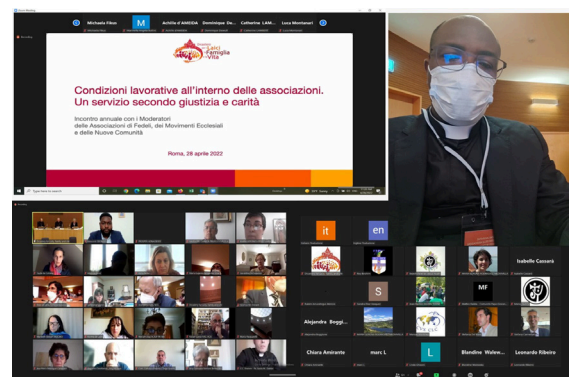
Michaela Fikar
M
Achille d'AMEDA
Dominique De...
Catherine LAM...
Luca Montanari

Dicastero per i Laici la Famiglia e la Vita

Condizioni lavorative all'interno delle associazioni.
Un servizio secondo giustizia e carità

Incontro annuale con i Moderatori delle Associazioni di Fedeli, dei Movimenti Ecclesiali e delle Nuove Comunità

Roma, 28 aprile 2022

it
en
S
MF
Isabelle Cassarà
Alejandro Boggi...
Chiara Amirante
marc L
L
Blandine Walew...
Leonardo Ribeiro